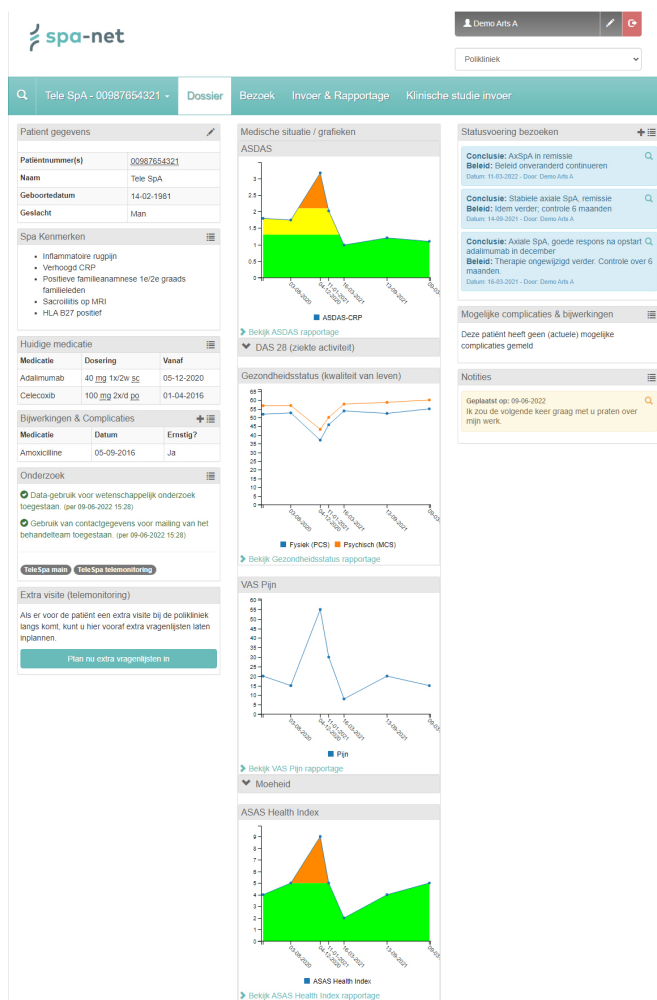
spa-net

Demo Arts A

Polikliniek

Tele SpA - 00987654321 Dossier Bezoek Invoer & Rapportage Klinische studie invoer

Patient gegevens

| Patiëntnummer(s) | 00987654321 |
|---|---|
| Naam | Tele SpA |
| Geboortedatum | 14-02-1981 |
| Geslacht | Man |

Spa Kenmerken

- Inflammatoire rugpijn
- Verhoogd CRP
- Positieve familieanamnese 1e/2e graads familieleden
- Sacroiliitis op MRI
- HLA B27 positief

Huidige medicatie

| Medicatie | Dosering | Vanaf |
|---|---|---|
| Adalimumab | 40 mg 1x/2w sc | 05-12-2020 |
| Celecoxib | 100 mg 2x/d po | 01-04-2016 |

Bijwerkingen & Complicaties

| Medicatie | Datum | Ernstig? |
|---|---|---|
| Amoxicilline | 05-09-2016 | Ja |

Onderzoek

Data-gebruik voor wetenschappelijk onderzoek toegestaan. (per 09-06-2022 15:28)

Gebruik van contactgegevens voor mailing van het behandelteam toegestaan. (per 09-06-2022 15:28)

TeleSpa main TeleSpa telemonitoring

Extra visite (telemonitoring)

Als er voor de patiënt een extra visite bij de polikliniek langs komt, kunt u hier vooraf extra vragenlijsten laten inplannen.

Plan nu extra vragenlijsten in

Medische situatie / grafieken

ASDAS

3.5 3 2.5 2 1.5 1 0.5 0

03-08-2020 04-12-2020 11-01-2021 16-03-2021 13-09-2021 09-03

ASDAS-CRP

Bekijk ASDAS rapportage

DAS 28 (ziekte activiteit)

Gezondheidsstatus (kwaliteit van leven)

65 60 55 50 45 40 35 30 25 20 15 10 5 0

03-08-2020 04-12-2020 11-01-2021 16-03-2021 13-09-2021 09-03

Fysiek (PCS) Psychisch (MCS)

Bekijk Gezondheidsstatus rapportage

VAS Pijn

60 55 50 45 40 35 30 25 20 15 10 5 0

03-08-2020 04-12-2020 11-01-2021 16-03-2021 13-09-2021 09-03

Pijn

Bekijk VAS Pijn rapportage

Moeheid

ASAS Health Index

10 9 8 7 6 5 4 3 2 1 0

03-08-2020 04-12-2020 11-01-2021 16-03-2021 13-09-2021 09-03

ASAS Health Index

Bekijk ASAS Health Index rapportage

Statusvoering bezoeken

Conclusie: AxSpA in remissie
Beleid: Beleid onveranderd continueren
Datum: 11-03-2022 - Door: Demo Arts A

Conclusie: Stabiele axiale SpA, remissie
Beleid: Idem verder; controle 6 maanden
Datum: 14-09-2021 - Door: Demo Arts A

Conclusie: Axiale SpA, goede respons na opstart adalimumab in december
Beleid: Therapie ongewijzigd verder. Controle over 6 maanden.
Datum: 16-03-2021 - Door: Demo Arts A

Mogelijke complicaties & bijwerkingen

Deze patiënt heeft geen (actuele) mogelijke complicaties gemeld

Notities

Geplaatst op: 09-06-2022
Ik zou de volgende keer graag met u praten over mijn werk.